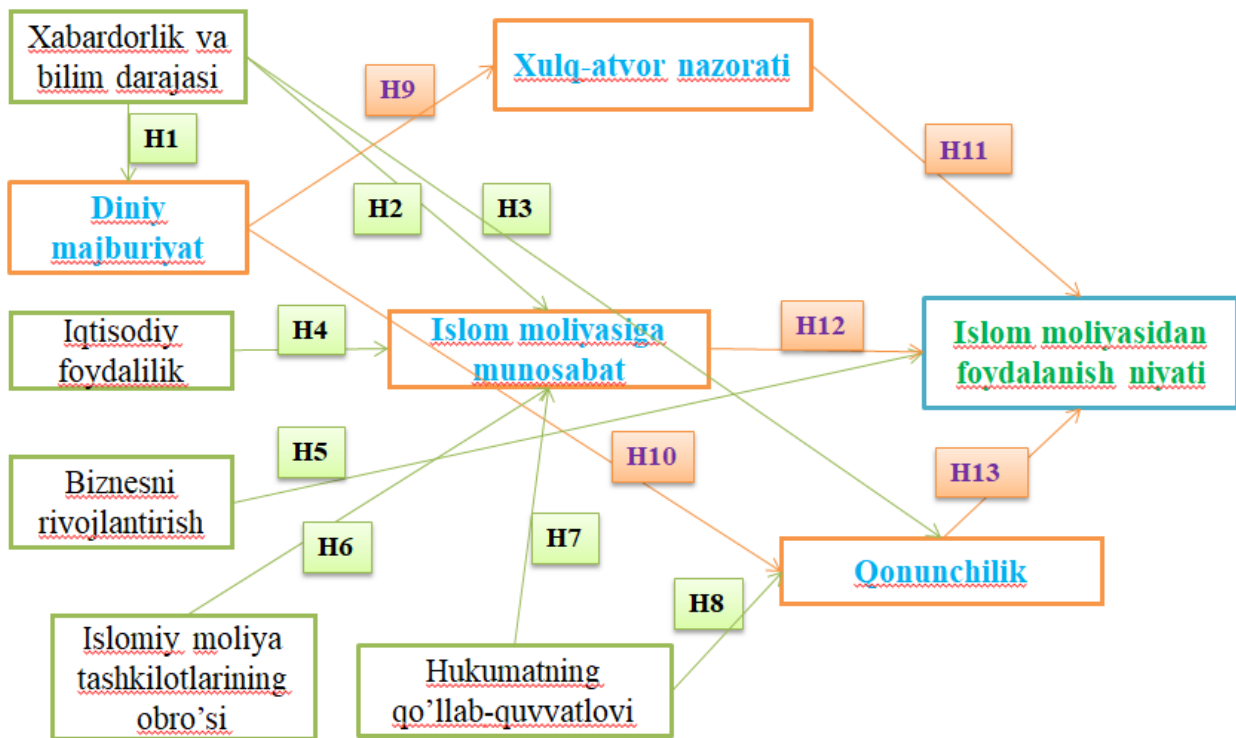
Xabardorlik va bilim darajasi

H9

Xulq-atvor nazorati

H1

H11

Diniy majburiyat

H2

H3

Iqtisodiy foydalilik

H4

Islom moliyasiga munosabat

H12

Islom moliyasidan foydalanish niyati

H5

H10

H13

Biznesni rivojlantirish

H6

H7

Qonunchilik

H8

Islomiy moliya tashkilotlarining obro'si

Hukumatning qo'llab-quvvatlovi